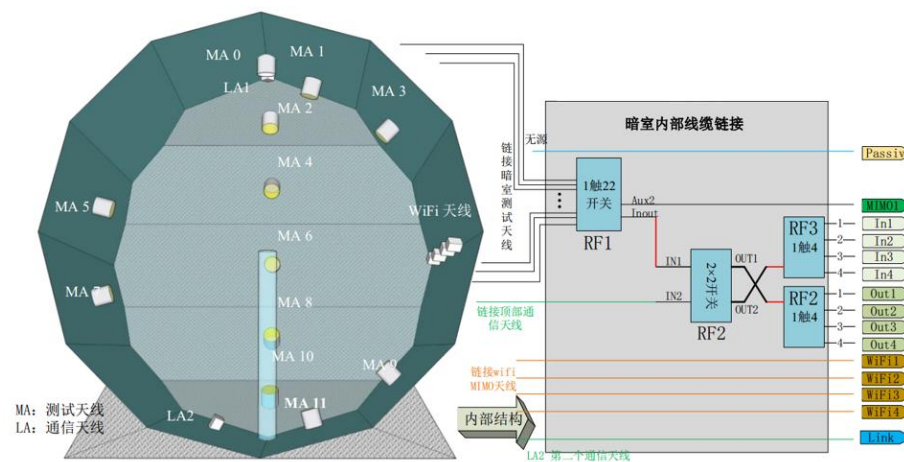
MA 0
MA 1
LA1
MA 2
MA 3
MA 4
MA 5
WiFi 天线
MA 6
MA 7
MA 8
MA 10
MA 9
LA2
MA 11
MA：测试天线
LA：通信天线
内部结构

暗室内部线缆链接
无源
链接暗室测试天线
1触22开关
RF1
Aux2
Inout
IN1
2×2开关
OUT1
OUT2
IN2
RF2
RF3
1触4
RF2
1触4
链接顶部通信天线
链接wifi MIMO天线
LA2 第二个通信天线
Passiv
MIMO1
1 In1
2 In2
3 In3
4 In4
1 Out1
2 Out2
3 Out3
4 Out4
WiFi1
WiFi2
WiFi3
WiFi4
Link